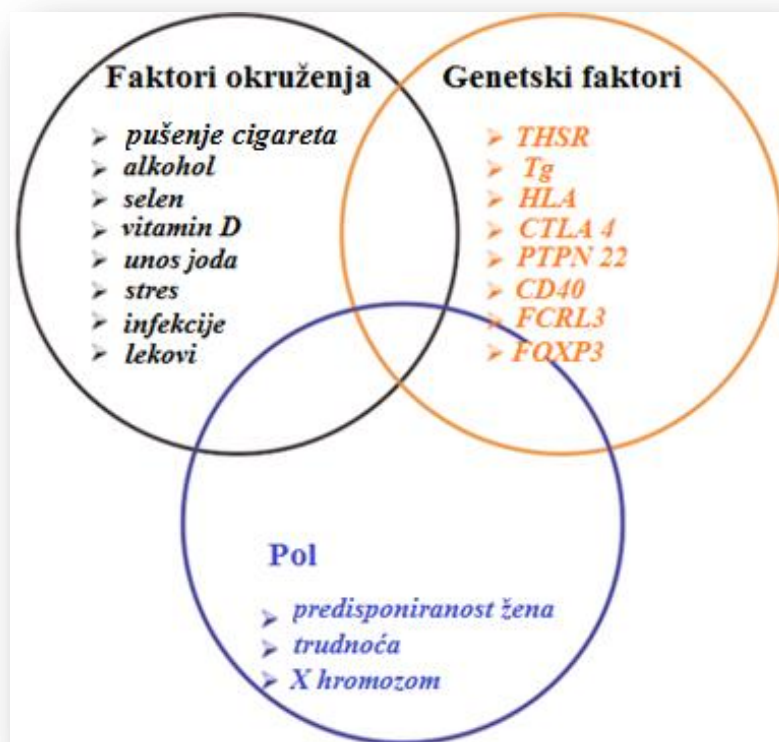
Faktori okruženja

➢ pušenje cigareta
➢ alkohol
➢ selen
➢ vitamin D
➢ unos joda
➢ stres
➢ infekcije
➢ lekovi

Genetski faktori

➢ THSR
➢ Tg
➢ HLA
➢ CTLA 4
➢ PTPN 22
➢ CD40
➢ FCRL3
➢ FOXP3

Pol

➢ predisponiranost žena
➢ trudnoća
➢ X hromozom